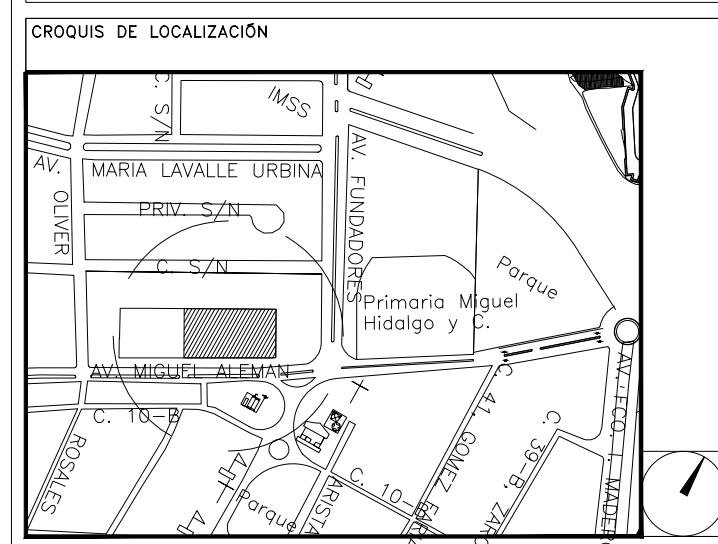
CROQUIS DE LOCALIZACIÓN

C. S/N

IMSS

AV. OLIVER

MARIA LAVALLE URBINA

AV. FUNDADORES

PRIV. S/N

C. S/N

Parque

Primaria Miguel Hidalgo y C.

AV. MIGUEL ALEMAN

C. 10-B

ROSALES

C. 41, GOMEZ

C. 39-B, ZA

AV. FCO. I. MADER

C. 10-B

ARISTA

Parque

41